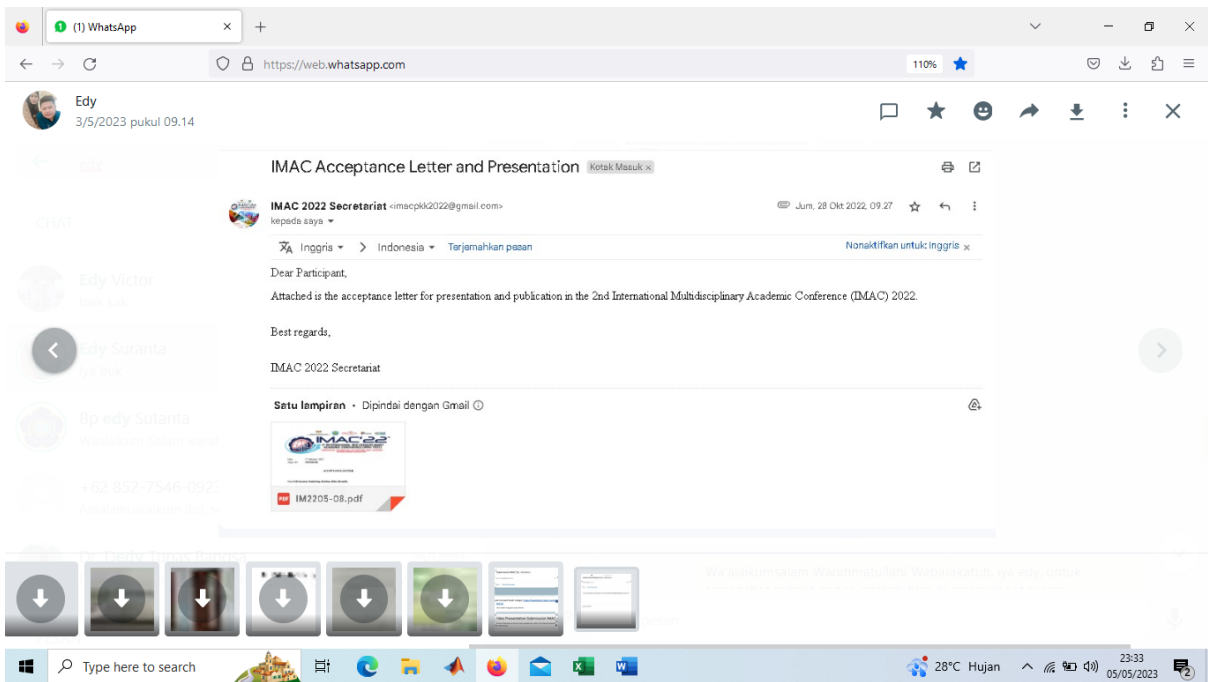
(1) WhatsApp

https://web.whatsapp.com

110%

Edy
3/5/2023 pukul 09.14

IMAC Acceptance Letter and Presentation Kotak Masuk ×

IMAC 2022 Secretariat <imacpkk2022@gmail.com>
kepada saya

Jum, 28 Okt 2022, 09.27

Inggris > Indonesia Terjemahkan pesan

Nonaktifkan untuk: Inggris ×

Dear Participant,

Attached is the acceptance letter for presentation and publication in the 2nd International Multidisciplinary Academic Conference (IMAC) 2022.

Best regards,

IMAC 2022 Secretariat

Satu lampiran • Dipindai dengan Gmail

IMAC'22

IM2205-08.pdf

Type here to search

28°C Hujan

23:33
05/05/2023